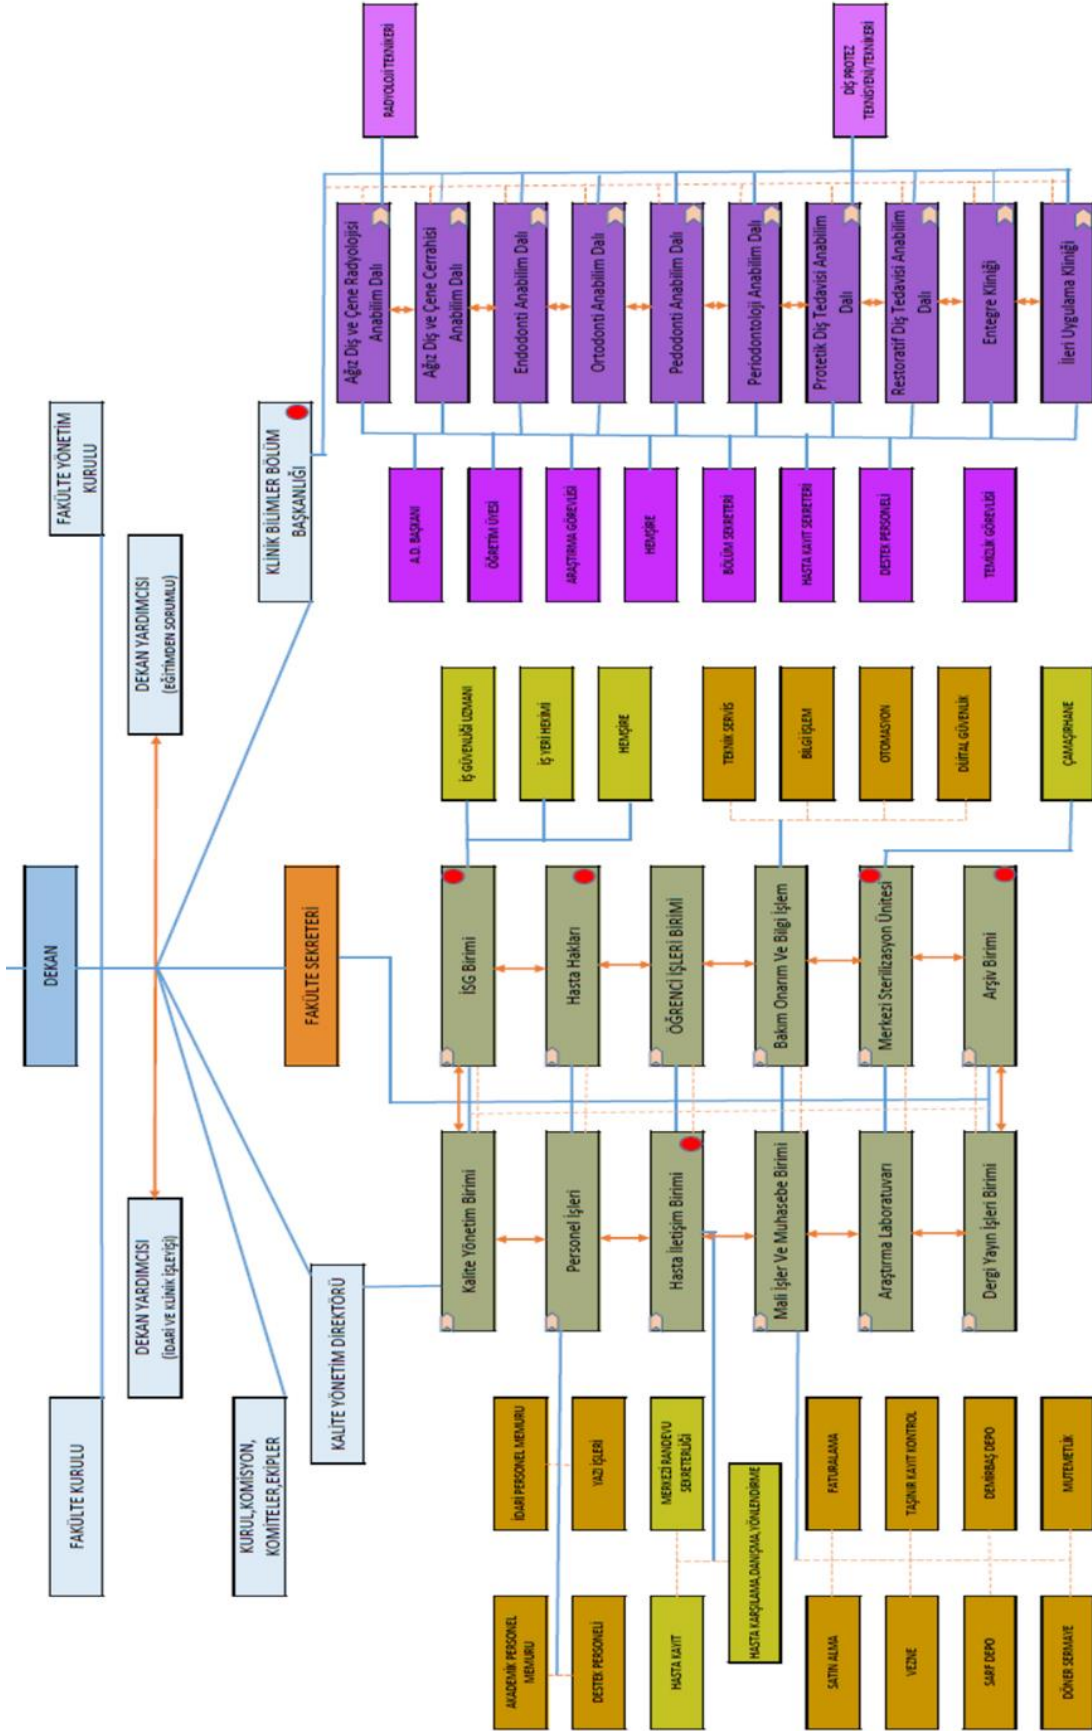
DEKAN

FAKÜLTE YÖNETİM KURULU

FAKÜLTE KURULU

DEKAN YARDIMCISI (EĞİTİMDEN SORUMLU)

DEKAN YARDIMCISI (İDARİ VE KLİNİK İŞLEYİŞ)

KURUL,KOMİSYON, KOMİTELER,EKİPLER

KALİTE YÖNETİM DİREKTÖRÜ

FAKÜLTE SEKRETERİ

KLİNİK BİLİMLER BÖLÜM BAŞKANLIĞI

RADYOLOJİ TEKNİKERİ

DİŞ PROTEZ TEKNİSYENİ/TEKNİKERİ

Ağız Diş ve Çene Radyolojisi Anabilim Dalı

Ağız Diş ve Çene Cerrahisi Anabilim Dalı

Endodonti Anabilim Dalı

Ortodonti Anabilim Dalı

Pedodonti Anabilim Dalı

Periodontoloji Anabilim Dalı

Protetik Diş Tedavisi Anabilim Dalı

Restoratif Diş Tedavisi Anabilim Dalı

Entegre Kliniği

İleri Uygulama Kliniği

A.D. BAŞKANI

ÖĞRETİM ÜYESİ

ARAŞTIRMA GÖREVLİSİ

HEMŞİRE

BÖLÜM SEKRETERİ

HASTA KAYIT SEKRETERİ

DESTEK PERSONELİ

TEMİZLİK GÖREVLİSİ

İŞ GÜVENLİĞİ UZMANI

İŞ YERİ HEKİMİ

HEMŞİRE

TEKNİK SERVİS

BİLGİ İŞLEM

OTOMASYON

DİJİTAL GÜVENLİK

ÇAMAŞIRHANE

İSG Birimi

Hasta Hakları

ÖĞRENCİ İŞLERİ BİRİMİ

Bakım Onarım Ve Bilgi İşlem

Merkezi Sterilizasyon Ünitesi

Arşiv Birimi

Kalite Yönetim Birimi

Personel İşleri

Hasta İletişim Birimi

Mali İşler Ve Muhasebe Birimi

Araştırma Laboratuvarı

Dergi Yayın İşleri Birimi

İDARİ PERSONEL MEMURU

YAZI İŞLERİ

MERKEZİ RANDEVU SEKRETERLİĞİ

HASTA KARŞILAMA,DANIŞMA,YÖNLENDİRME

FATURALAMA

TAŞINIR KAYIT KONTROL

DEMİRBAŞ DEPO

MUTEMETLİK

AKADEMİK PERSONEL MEMURU

DESTEK PERSONELİ

HASTA KAYIT

SATIN ALMA

VEZNE

SARF DEPO

DÖNER SERMAYE